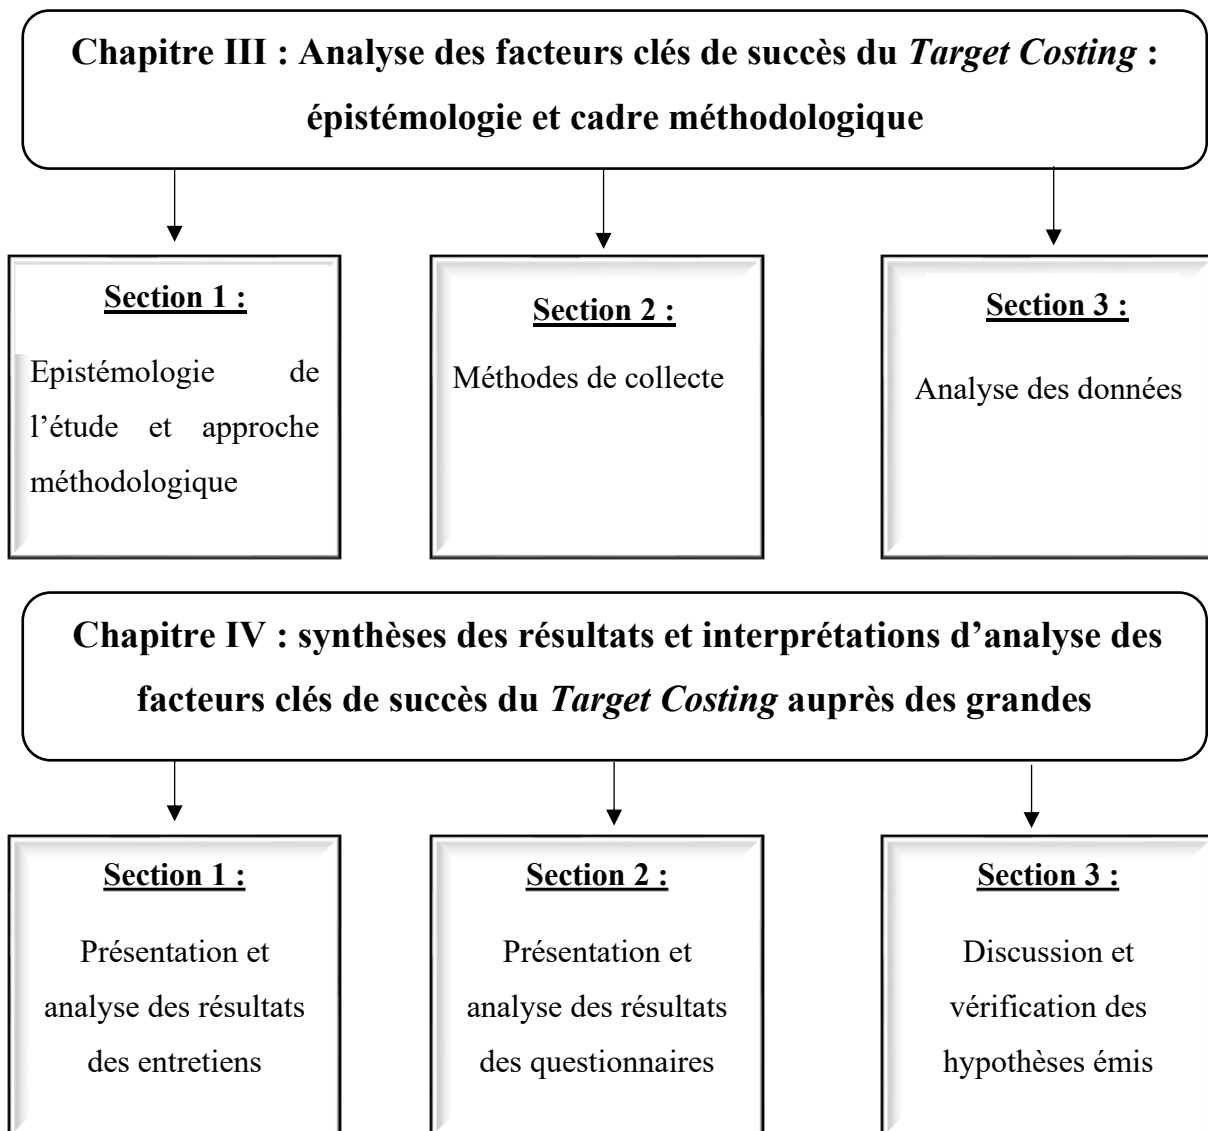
Chapitre III : Analyse des facteurs clés de succès du *Target Costing* : épistémologie et cadre méthodologique

Section 1 :

Epistémologie de l'étude et approche méthodologique

Section 2 :

Méthodes de collecte

Section 3 :

Analyse des données

Chapitre IV : synthèses des résultats et interprétations d'analyse des facteurs clés de succès du *Target Costing* auprès des grandes

Section 1 :

Présentation et analyse des résultats des entretiens

Section 2 :

Présentation et analyse des résultats des questionnaires

Section 3 :

Discussion et vérification des hypothèses émis